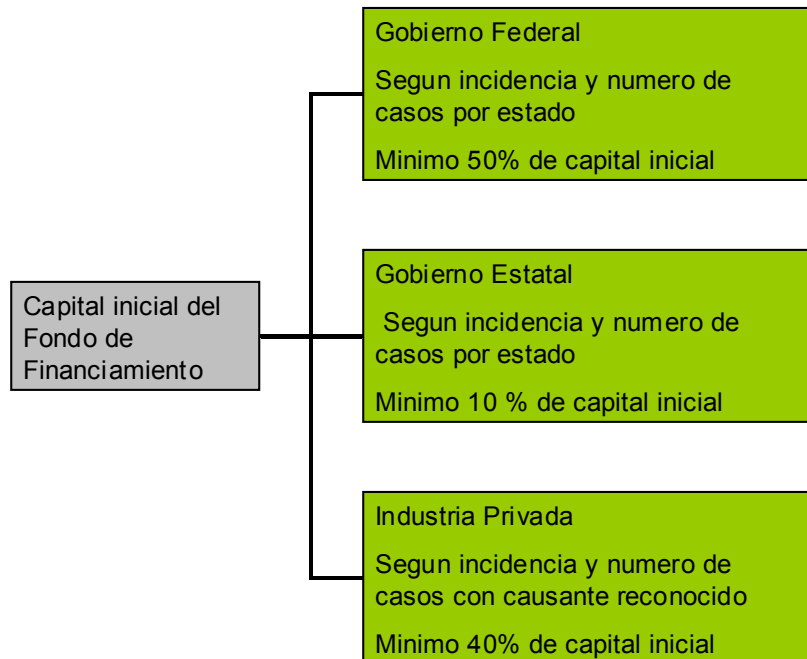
Capital inicial del Fondo de Financiamiento

Gobierno Federal

Segun incidencia y numero de casos por estado

Minimo 50% de capital inicial

Gobierno Estatal

Segun incidencia y numero de casos por estado

Minimo 10 % de capital inicial

Industria Privada

Segun incidencia y numero de casos con causante reconocido

Minimo 40% de capital inicial